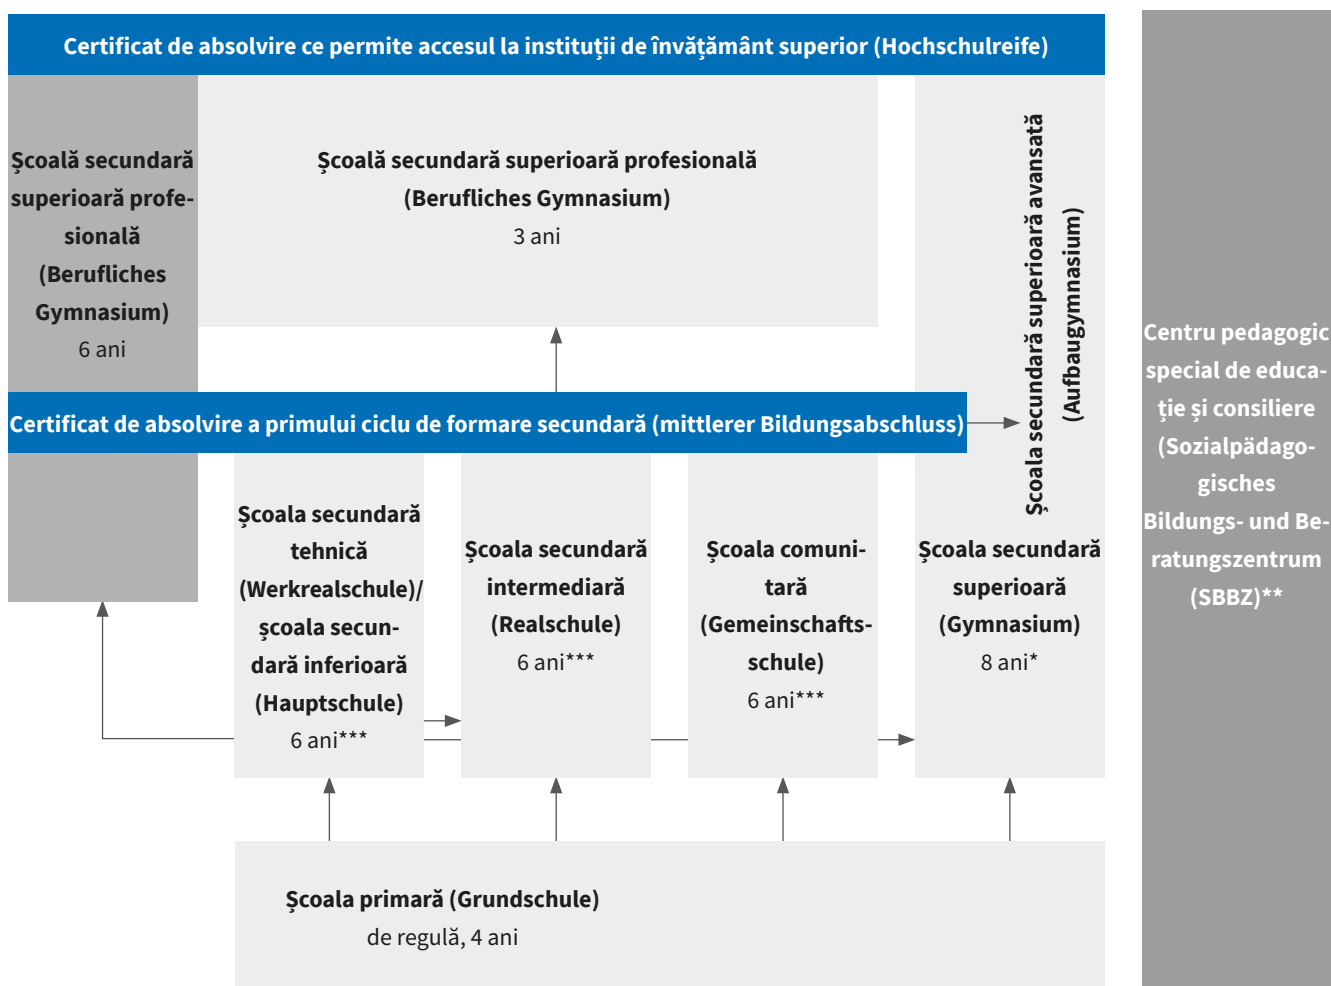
Certificat de absolvire ce permite accesul la instituții de învățământ superior (Hochschulreife)

Școală secundară superioară profesională (Berufliches Gymnasium)
6 ani

Școală secundară superioară profesională (Berufliches Gymnasium)
3 ani

Școala secundară superioară avansată (Aufbaugymnasium)

Centru pedagogic special de educație și consiliere (Sozialpädagogisches Bildungs- und Beratungszentrum (SBBZ)**

Certificat de absolvire a primului ciclu de formare secundară (mittlerer Bildungsabschluss)

Școala secundară tehnică (Werkrealschule)/ școala secundară inferioară (Hauptschule)
6 ani***

Școala secundară intermediară (Realschule)
6 ani***

Școala comunitară (Gemeinschaftsschule)
6 ani***

Școala secundară superioară (Gymnasium)
8 ani*

Școala primară (Grundschule)
de regulă, 4 ani